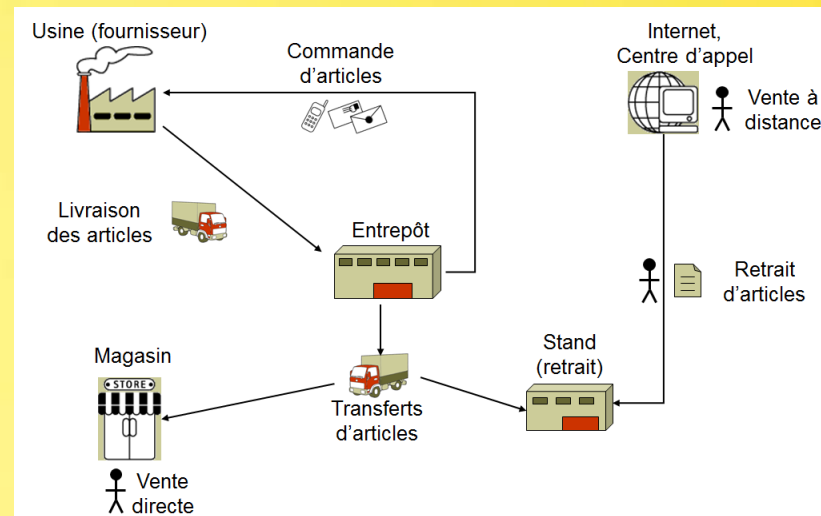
Usine (fournisseur)

Commande d'articles

Internet, Centre d'appel

Vente à distance

Livraison des articles

Entrepôt

Retrait d'articles

Magasin

STORE

Stand (retrait)

Transferts d'articles

Vente directe